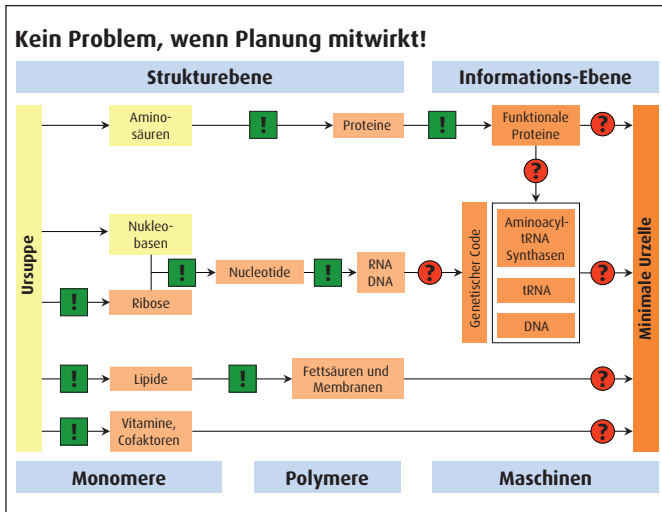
Kein Problem, wenn Planung mitwirkt!

Strukturebene

Informations-Ebene

Ursuppe

Aminosäuren

!

Proteine

!

Funktionale Proteine

?

?

Nukleobasen

!

Nucleotide

!

RNA DNA

?

Genetischer Code

Aminoacyl-tRNA Synthasen

tRNA

DNA

?

!

Ribose

!

Lipide

!

Fettsäuren und Membranen

?

!

Vitamine, Cofaktoren

?

Minimale Urzelle

Monomere

Polymere

Maschinen